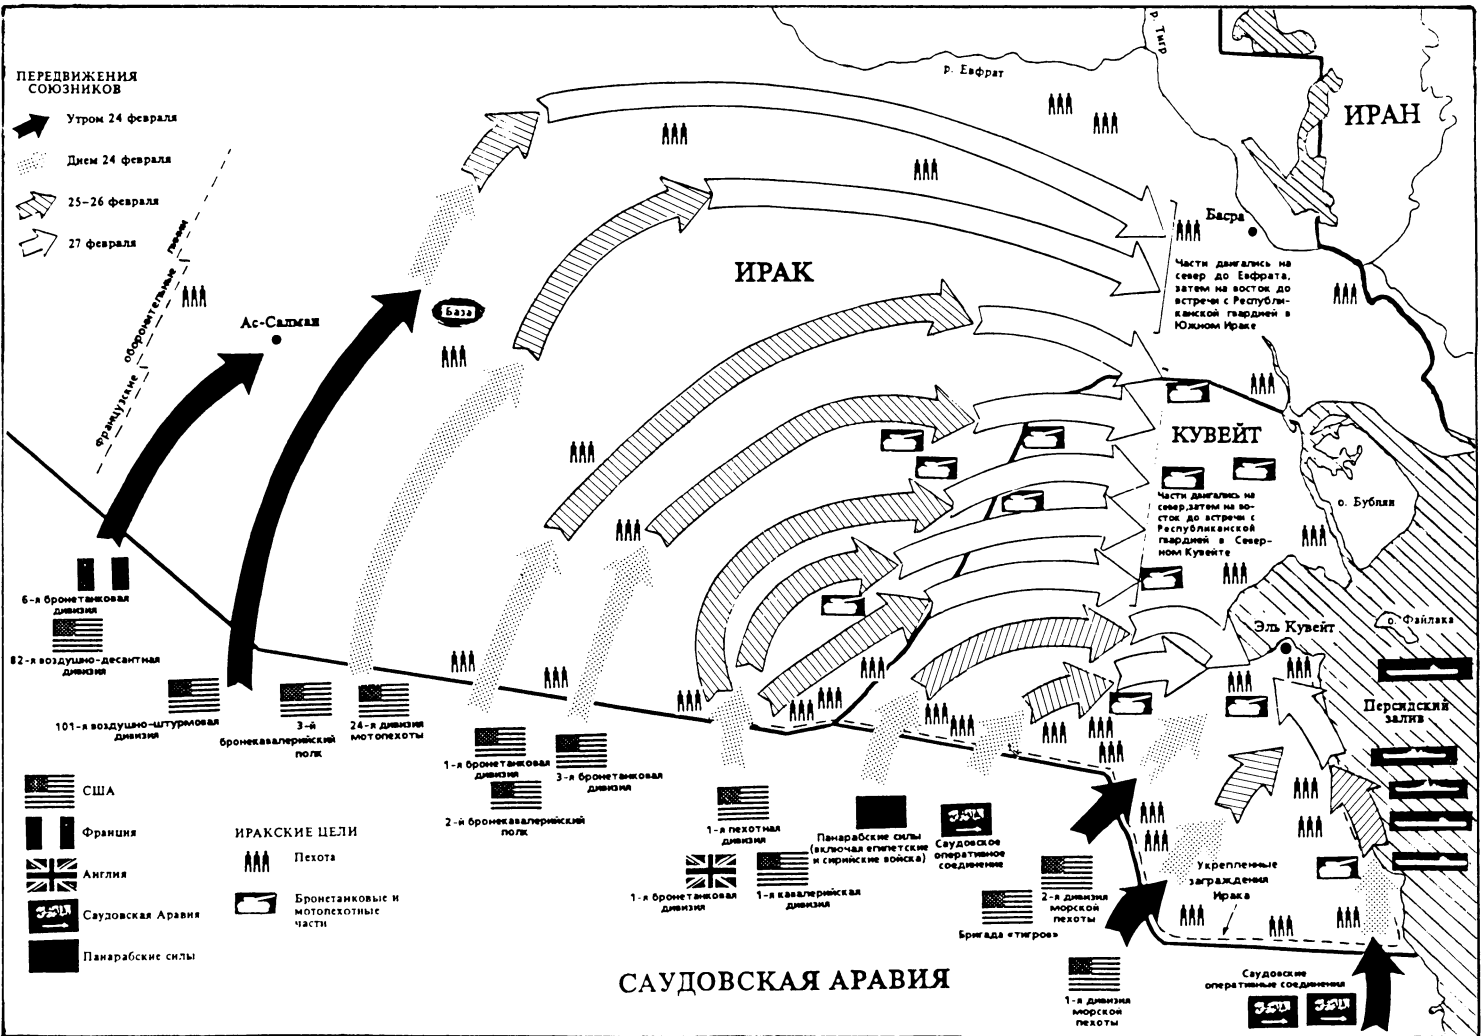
ПЕРЕДВИЖЕНИЯ СОЮЗНИКОВ

Утром 24 февраля

Днем 24 февраля

25–26 февраля

27 февраля

французские оборонительные линии

р. Тигр

р. Евфрат

ИРАН

Басра

Части двигались на север до Евфрата, затем на восток до встречи с Республиканской гвардией в Южном Ираке

ИРАК

Ас-Салман

База

КУВЕЙТ

Части двигались на север, затем на восток до встречи с Республиканской гвардией в Северном Кувейте

о. Бубийян

о. Файлака

Эль Кувейт

Персидский залив

6-я бронетанковая дивизия

82-я воздушно-десантная дивизия

101-я воздушно-штурмовая дивизия

3-й бронекавалерийский полк

24-я дивизия мотопехоты

1-я бронетанковая дивизия

3-я бронетанковая дивизия

2-й бронекавалерийский полк

1-я пехотная дивизия

1-я бронетанковая дивизия

1-я кавалерийская дивизия

Панарабские силы (включая египетские и сирийские войска)

Саудовское оперативное соединение

2-я дивизия морской пехоты

Бригада «тигров»

Укрепленные заграждения Ирака

1-я дивизия морской пехоты

Саудовские оперативные соединения

США

Франция

Англия

Саудовская Аравия

Панарабские силы

ИРАКСКИЕ ЦЕЛИ

Пехота

Бронетанковые и мотопехотные части

САУДОВСКАЯ АРАВИЯ